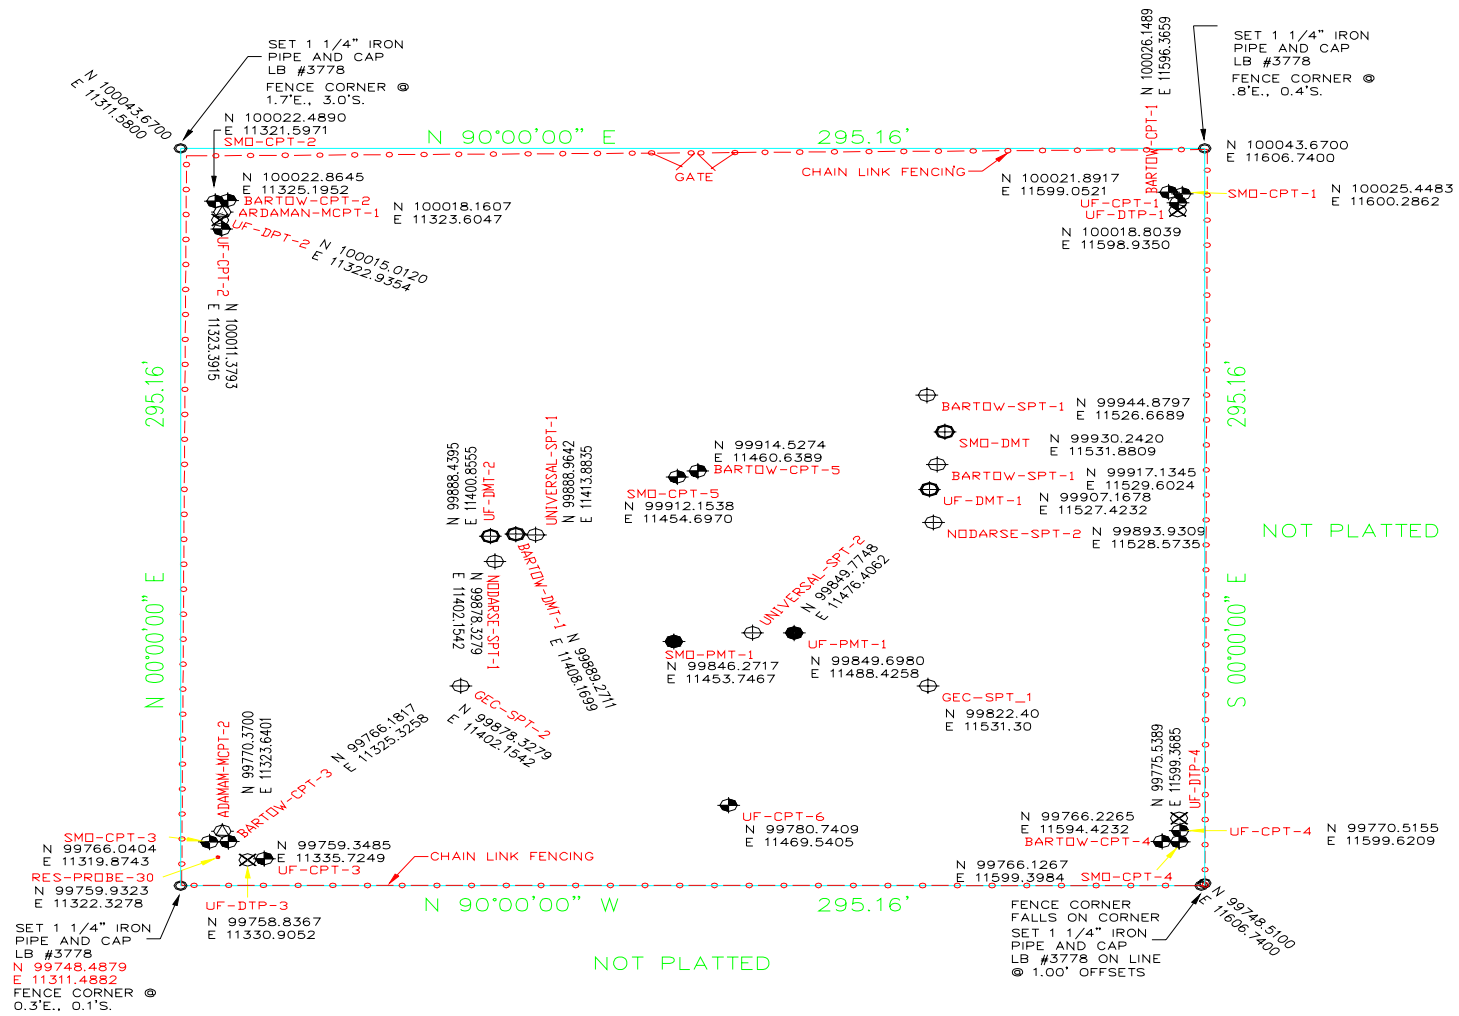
SET 1 1/4" IRON PIPE AND CAP LB #3778

FENCE CORNER @ 1.7'E., 3.0'S.

N 100043.6700
E 11311.5800

N 100022.4890
E 11321.5971
SMO-CPT-2

N 90°00'00" E

295.16'

N 100026.1489
E 11596.3659

SET 1 1/4" IRON PIPE AND CAP LB #3778

FENCE CORNER @ .8'E., 0.4'S.

N 100043.6700
E 11606.7400

GATE

CHAIN LINK FENCING

N 100022.8645
E 11325.1952
BARTOW-CPT-2
ARDAMAN-MCPT-1

N 100018.1607
E 11323.6047

UF-DPT-2

N 100015.0120
E 11322.9354

UF-CPT-2
N 100011.3793
E 11323.3915

BARTOW-CPT-1

N 100021.8917
E 11599.0521

UF-CPT-1
UF-DTP-1

SMO-CPT-1

N 100025.4483
E 11600.2862

N 100018.8039
E 11598.9350

295.16'

295.16'

BARTOW-SPT-1
N 99944.8797
E 11526.6689

SMO-DMT
N 99930.2420
E 11531.8809

BARTOW-SPT-1
N 99917.1345
E 11529.6024

UF-DMT-1
N 99907.1678
E 11527.4232

NODARSE-SPT-2
N 99893.9309
E 11528.5735

NOT PLATTED

N 99888.4395
E 11400.8555
UF-DMT-2

UNIVERSAL-SPT-1
N 99888.9642
E 11413.8835

N 99914.5274
E 11460.6389
BARTOW-CPT-5

SMO-CPT-5
N 99912.1538
E 11454.6970

BARTOW-DMT-1
N 99889.2711
E 11408.1699

NODARSE-SPT-1
N 99878.3279
E 11402.1542

UNIVERSAL-SPT-2
N 99849.7748
E 11476.4062

SMO-PMT-1
N 99846.2717
E 11453.7467

UF-PMT-1
N 99849.6980
E 11488.4258

GEC-SPT_1
N 99822.40
E 11531.30

N 00°00'00" E

S 00°00'00" E

GEC-SPT-2
N 99878.3279
E 11402.1542

ADAMAM-MCPT-2
N 99770.3700
E 11323.6401

BARTOW-CPT-3
N 99766.1817
E 11325.3258

N 99775.5389
E 11599.3685
UF-DTP-4

UF-CPT-6
N 99780.7409
E 11469.5405

N 99766.2265
E 11594.4232
BARTOW-CPT-4

UF-CPT-4
N 99770.5155
E 11599.6209

SMO-CPT-3
N 99766.0404
E 11319.8743

RES-PROBE-30
N 99759.9323
E 11322.3278

N 99759.3485
E 11335.7249
UF-CPT-3

CHAIN LINK FENCING

N 99766.1267
E 11599.3984
SMO-CPT-4

N 90°00'00" W

295.16'

UF-DTP-3
N 99758.8367
E 11330.9052

SET 1 1/4" IRON PIPE AND CAP LB #3778
N 99748.4879
E 11311.4882
FENCE CORNER @ 0.3'E., 0.1'S.

NOT PLATTED

FENCE CORNER FALLS ON CORNER
SET 1 1/4" IRON PIPE AND CAP LB #3778 ON LINE @ 1.00' OFFSETS

N 99748.5100
E 11606.7400